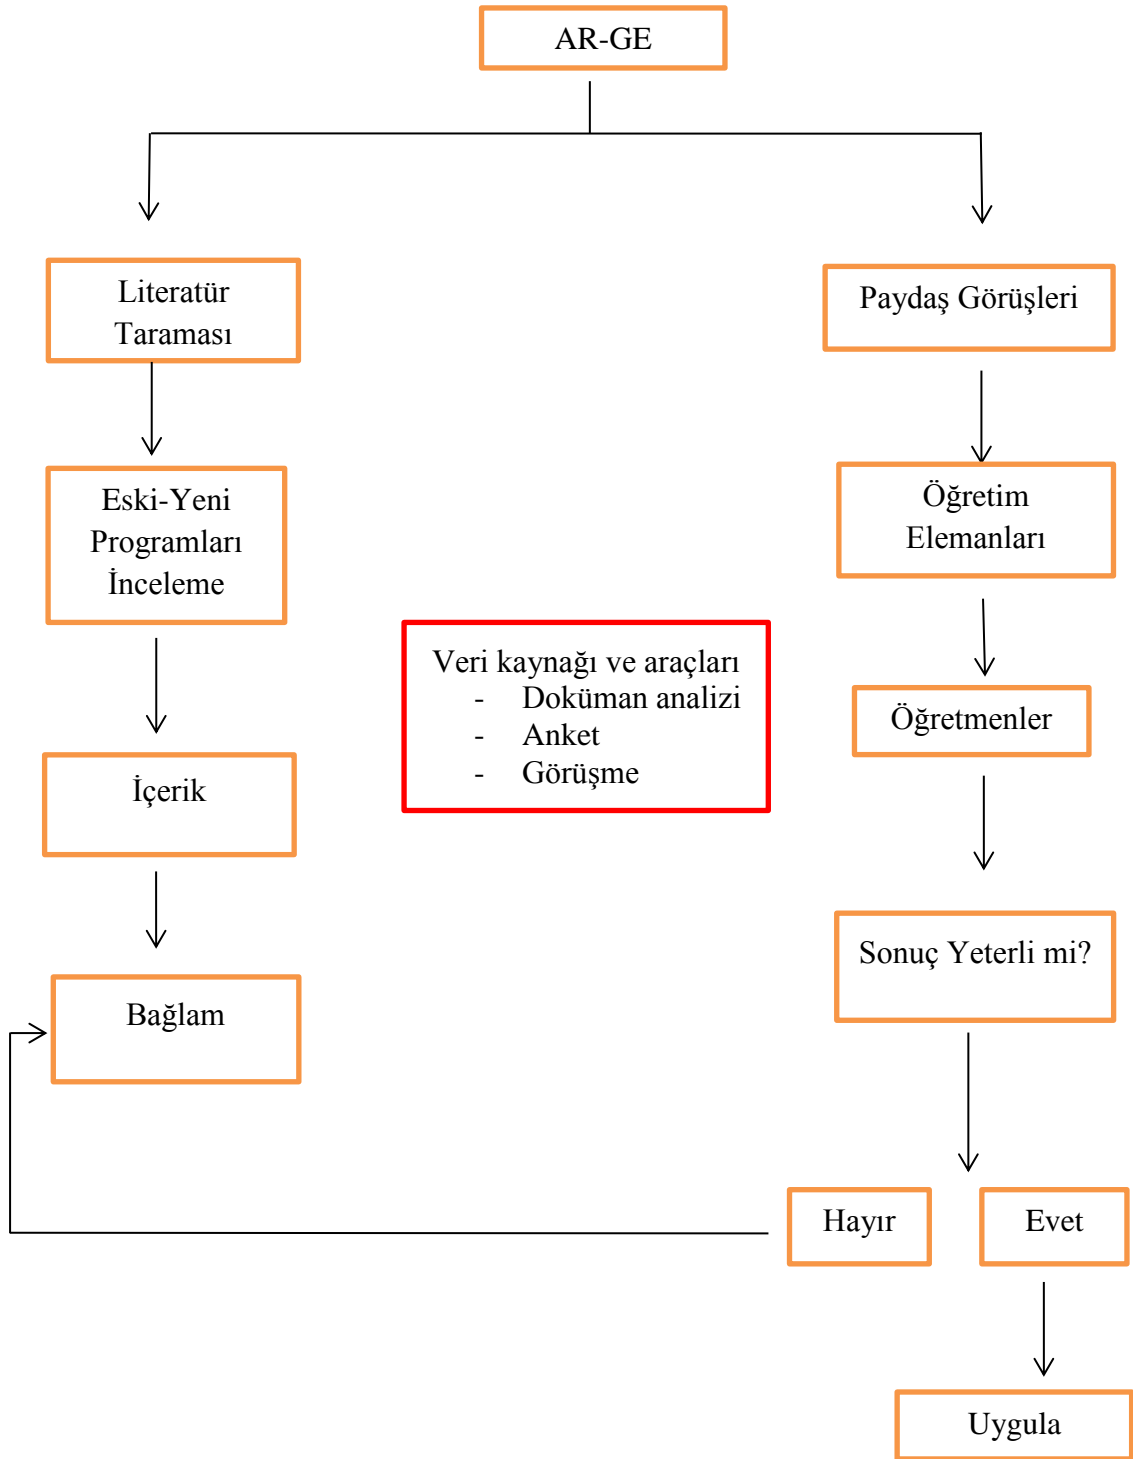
AR-GE

Literatür Taraması

Eski-Yeni Programları İnceleme

İçerik

Bağlam

Veri kaynağı ve araçları
- Doküman analizi
- Anket
- Görüşme

Paydaş Görüşleri

Öğretim Elemanları

Öğretmenler

Sonuç Yeterli mi?

Hayır

Evet

Uygula